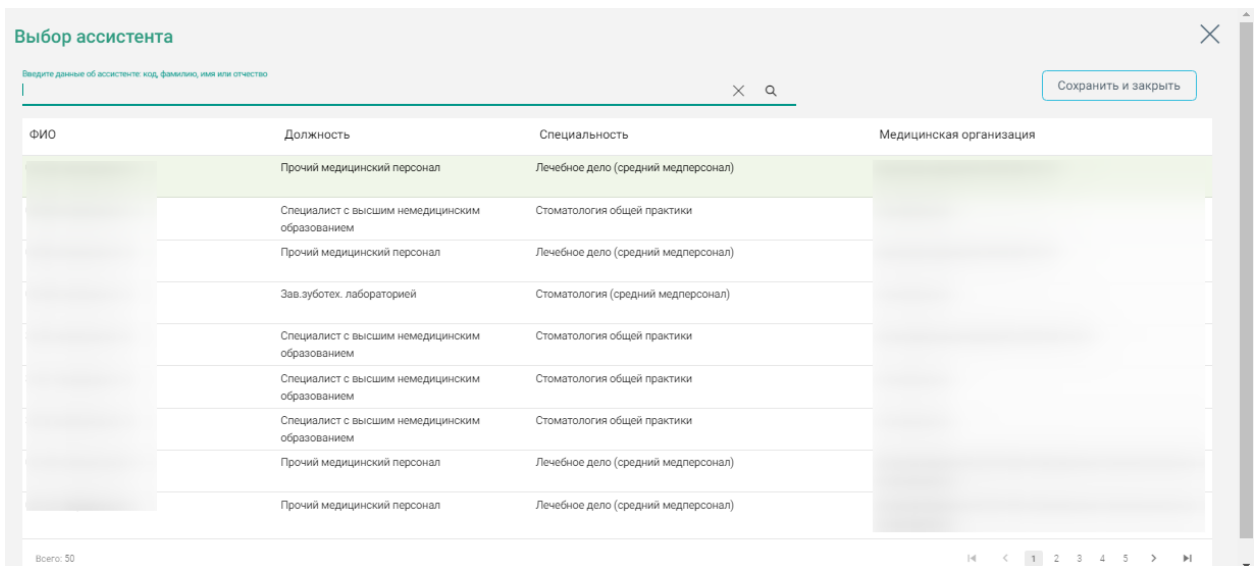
Выбор ассистента

Введите данные об ассистенте: код, фамилию, имя или отчество

Сохранить и закрыть

| ФИО | Должность | Специальность | Медицинская организация |
|---|---|---|---|
| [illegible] | Прочий медицинский персонал | Лечебное дело (средний медперсонал) | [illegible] |
| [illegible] | Специалист с высшим немедицинским образованием | Стоматология общей практики | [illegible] |
| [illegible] | Прочий медицинский персонал | Лечебное дело (средний медперсонал) | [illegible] |
| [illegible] | Зав.зуботех. лабораторией | Стоматология (средний медперсонал) | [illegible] |
| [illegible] | Специалист с высшим немедицинским образованием | Стоматология общей практики | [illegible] |
| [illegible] | Специалист с высшим немедицинским образованием | Стоматология общей практики | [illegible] |
| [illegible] | Специалист с высшим немедицинским образованием | Стоматология общей практики | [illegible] |
| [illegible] | Прочий медицинский персонал | Лечебное дело (средний медперсонал) | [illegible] |
| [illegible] | Прочий медицинский персонал | Лечебное дело (средний медперсонал) | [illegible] |

Всего: 50

1 2 3 4 5